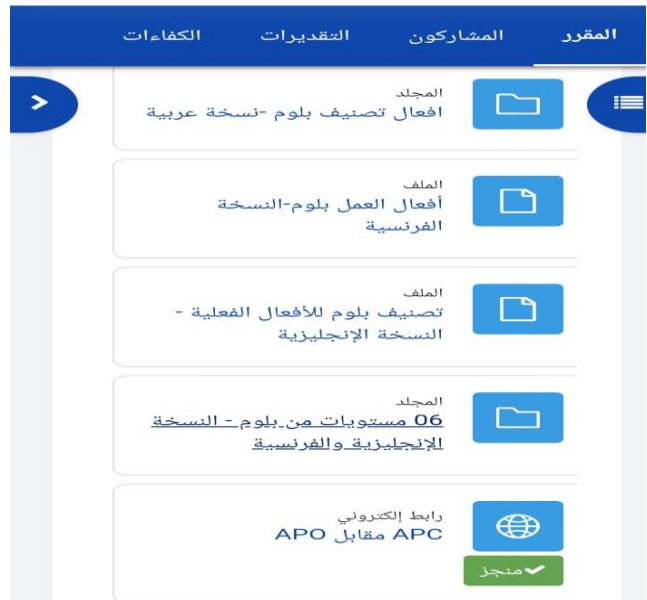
المقرر المشاركون التقديرات الكفاءات

المجلد
افعال تصنيف بلوم -نسخة عربية

الملف
أفعال العمل بلوم-النسخة الفرنسية

الملف
تصنيف بلوم للأفعال الفعلية - النسخة الإنجليزية

المجلد
06 مستويات من بلوم - النسخة الإنجليزية والفرنسية

رابط إلكتروني
APC مقابل APO
منجز